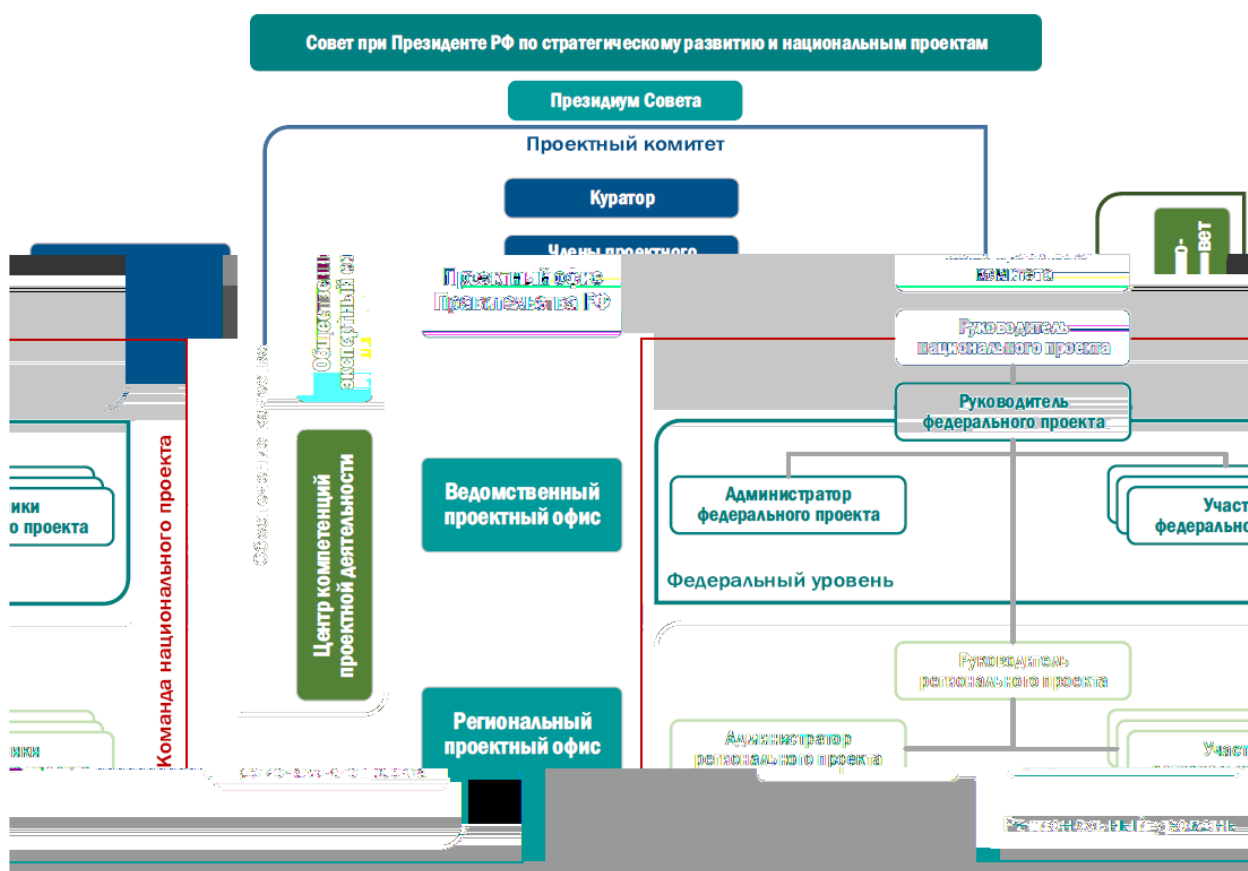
Совет при Президенте РФ по стратегическому развитию и национальным проектам

Президиум Совета

Проектный комитет

Куратор

Члены проектного

Проектный офис Правительства РФ

Общественно экспертный со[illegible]

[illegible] комитета

Руководитель национального проекта

Руководитель федерального проекта

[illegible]ики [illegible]о проекта

Команда национального проекта

Центр компетенций проектной деятельности

Ведомственный проектный офис

Администратор федерального проекта

Участ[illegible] федерально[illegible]

Федеральный уровень

Руководитель регионального проекта

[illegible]ики

Региональный проектный офис

Администратор регионального проекта

Участ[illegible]

Региональный уровень